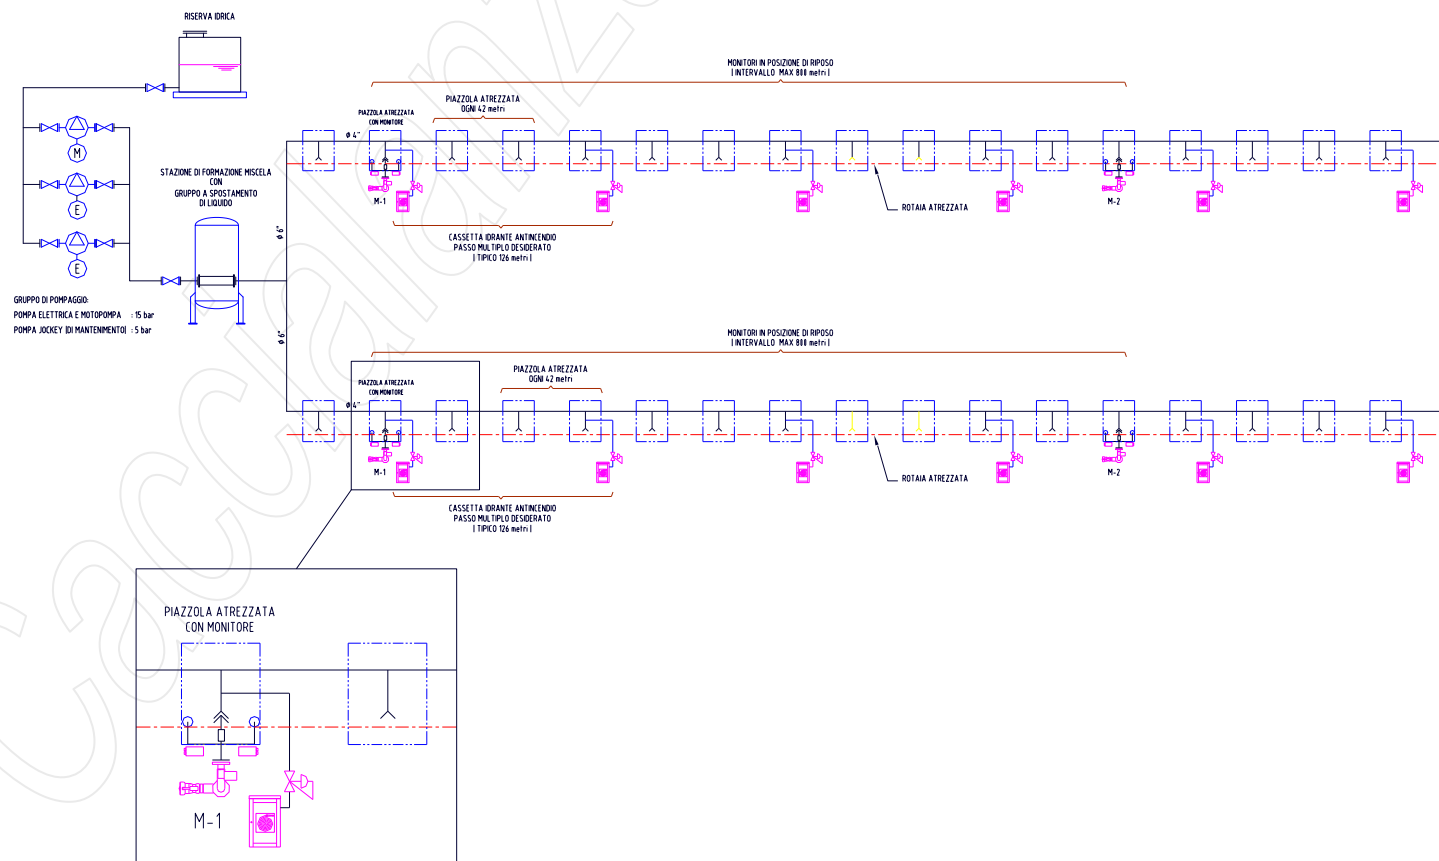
RISERVA IDRICA

M

E

E

STAZIONE DI FORMAZIONE MISCELA CON GRUPPO A SPOSTAMENTO DI LIQUIDO

GRUPPO DI POMPAGGIO:
POMPA ELETTRICA E MOTOPOMPA : 15 bar
POMPA JOCKEY (DI MANTENIMENTO) : 5 bar

MONITORI IN POSIZIONE DI RIPOSO
( INTERVALLO MAX 800 metri )

PIAZZOLA ATREZZATA CON MONITORE

PIAZZOLA ATREZZATA
OGNI 42 metri

ø 4"

ø 6"

M-1

M-2

ROTAIA ATREZZATA

CASSETTA IDRANTE ANTINCENDIO
PASSO MULTIPLO DESIDERATO
( TIPICO 126 metri )

ø 6"

MONITORI IN POSIZIONE DI RIPOSO
( INTERVALLO MAX 800 metri )

PIAZZOLA ATREZZATA CON MONITORE

PIAZZOLA ATREZZATA
OGNI 42 metri

ø 4"

M-1

M-2

ROTAIA ATREZZATA

CASSETTA IDRANTE ANTINCENDIO
PASSO MULTIPLO DESIDERATO
( TIPICO 126 metri )

PIAZZOLA ATREZZATA
CON MONITORE

M-1